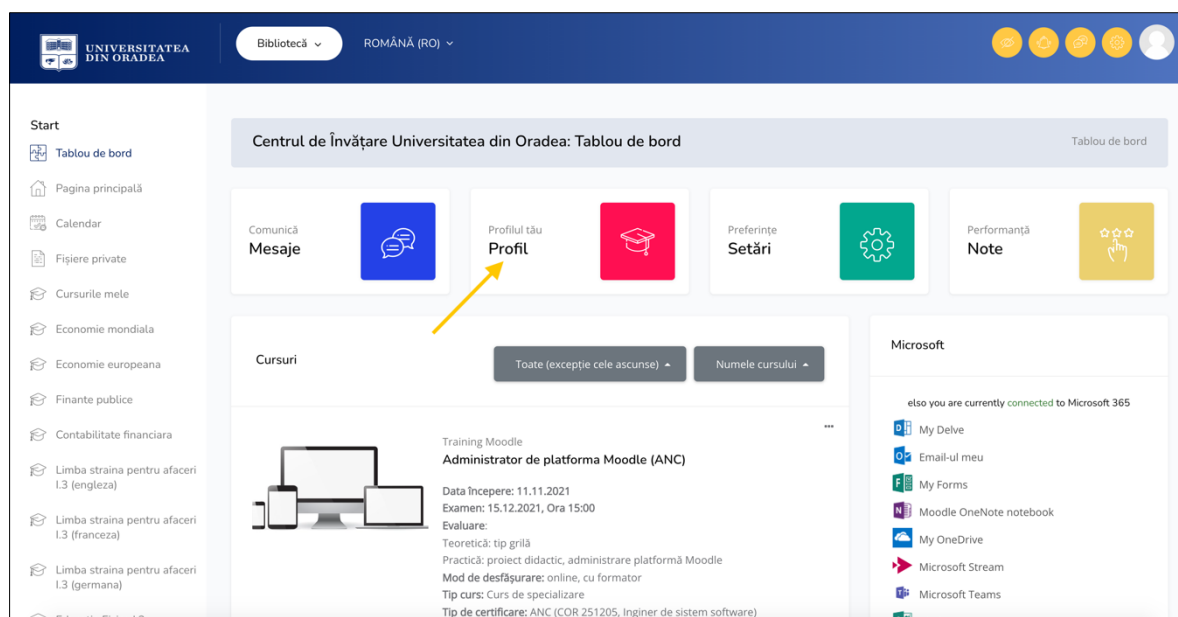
UNIVERSITATEA DIN ORADEA

Bibliotecă

ROMÂNĂ (RO)

Start

Tablou de bord

Pagina principală

Calendar

Fișiere private

Cursurile mele

Economie mondiala

Economie europeana

Finante publice

Contabilitate financiara

Limba straina pentru afaceri I.3 (engleza)

Limba straina pentru afaceri I.3 (franceza)

Limba straina pentru afaceri I.3 (germana)

Centrul de Învățare Universitatea din Oradea: Tablou de bord

Tablou de bord

Comunică
Mesaje

Profilul tău
Profil

Preferințe
Setări

Performanță
Note

Cursuri

Toate (excepție cele ascunse)

Numele cursului

Training Moodle
Administrator de platforma Moodle (ANC)

Data începere: 11.11.2021
Examen: 15.12.2021, Ora 15:00
Evaluare:
Teoretică: tip grilă
Practică: proiect didactic, administrare platformă Moodle
Mod de desfășurare: online, cu formator
Tip curs: Curs de specializare
Tip de certificare: ANC (COR 251205, Inginer de sistem software)

Microsoft

else you are currently connected to Microsoft 365

My Delve

Email-ul meu

My Forms

Moodle OneNote notebook

My OneDrive

Microsoft Stream

Microsoft Teams